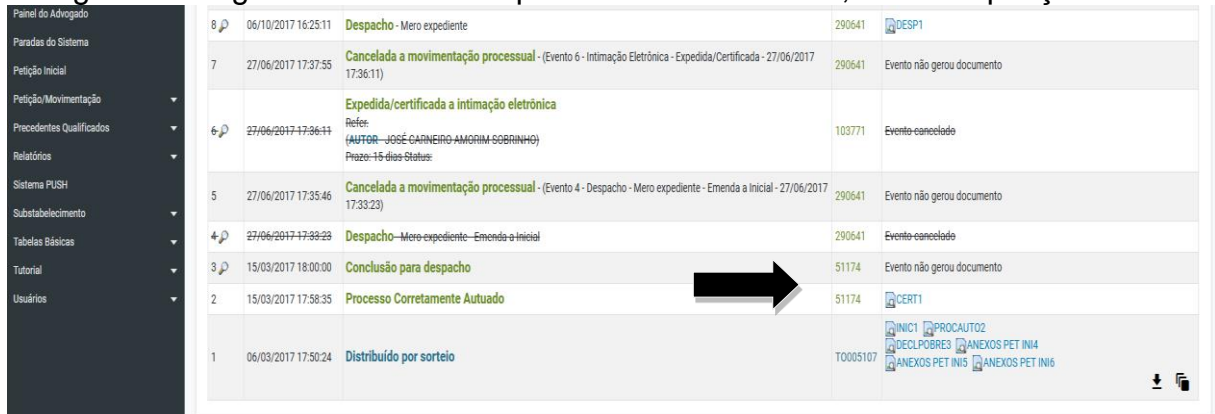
Painel do Advogado
Paradas do Sistema
Petição Inicial
Petição/Movimentação
Precedentes Qualificados
Relatórios
Sistema PUSH
Substabelecimento
Tabelas Básicas
Tutorial
Usuários

| | | | | |
|---|---|---|---|---|
| 8 | 06/10/2017 16:25:11 | Despacho - Mero expediente | 290641 | DESP1 |
| 7 | 27/06/2017 17:37:55 | Cancelada a movimentação processual - (Evento 6 - Intimação Eletrônica - Expedida/Certificada - 27/06/2017 17:36:11) | 290641 | Evento não gerou documento |
| 6 | ~~27/06/2017 17:36:11~~ | Expedida/certificada a intimação eletrônica ~~Refer. (AUTOR - JOSÉ CARNEIRO AMORIM SOBRINHO) Prazo: 15 dias Status:~~ | 103771 | ~~Evento cancelado~~ |
| 5 | 27/06/2017 17:35:46 | Cancelada a movimentação processual - (Evento 4 - Despacho - Mero expediente - Emenda a Inicial - 27/06/2017 17:33:23) | 290641 | Evento não gerou documento |
| 4 | ~~27/06/2017 17:33:23~~ | Despacho ~~- Mero expediente - Emenda a Inicial~~ | 290641 | ~~Evento cancelado~~ |
| 3 | 15/03/2017 18:00:00 | Conclusão para despacho | 51174 | Evento não gerou documento |
| 2 | 15/03/2017 17:58:35 | Processo Corretamente Autuado | 51174 | CERT1 |
| 1 | 06/03/2017 17:50:24 | Distribuído por sorteio | TO005107 | INIC1 PROCAUTO2 DECLPOBRE3 ANEXOS PET INI4 ANEXOS PET INI5 ANEXOS PET INI6 |